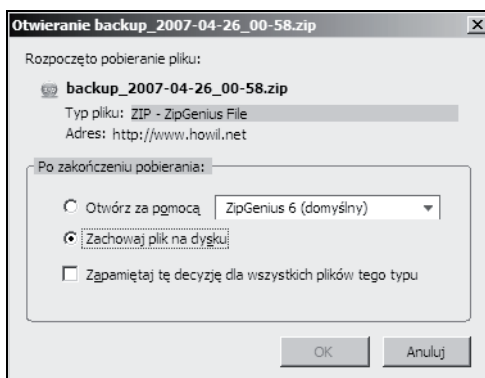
Otwieranie backup_2007-04-26_00-58.zip

Rozpoczęto pobieranie pliku:

backup_2007-04-26_00-58.zip

Typ pliku: ZIP - ZipGenius File

Adres: http://www.howil.net

Po zakończeniu pobierania:

Otwórz za pomocą ZipGenius 6 (domyślny)

Zachowaj plik na dysku

Zapamiętaj tę decyzję dla wszystkich plików tego typu

OK Anuluj